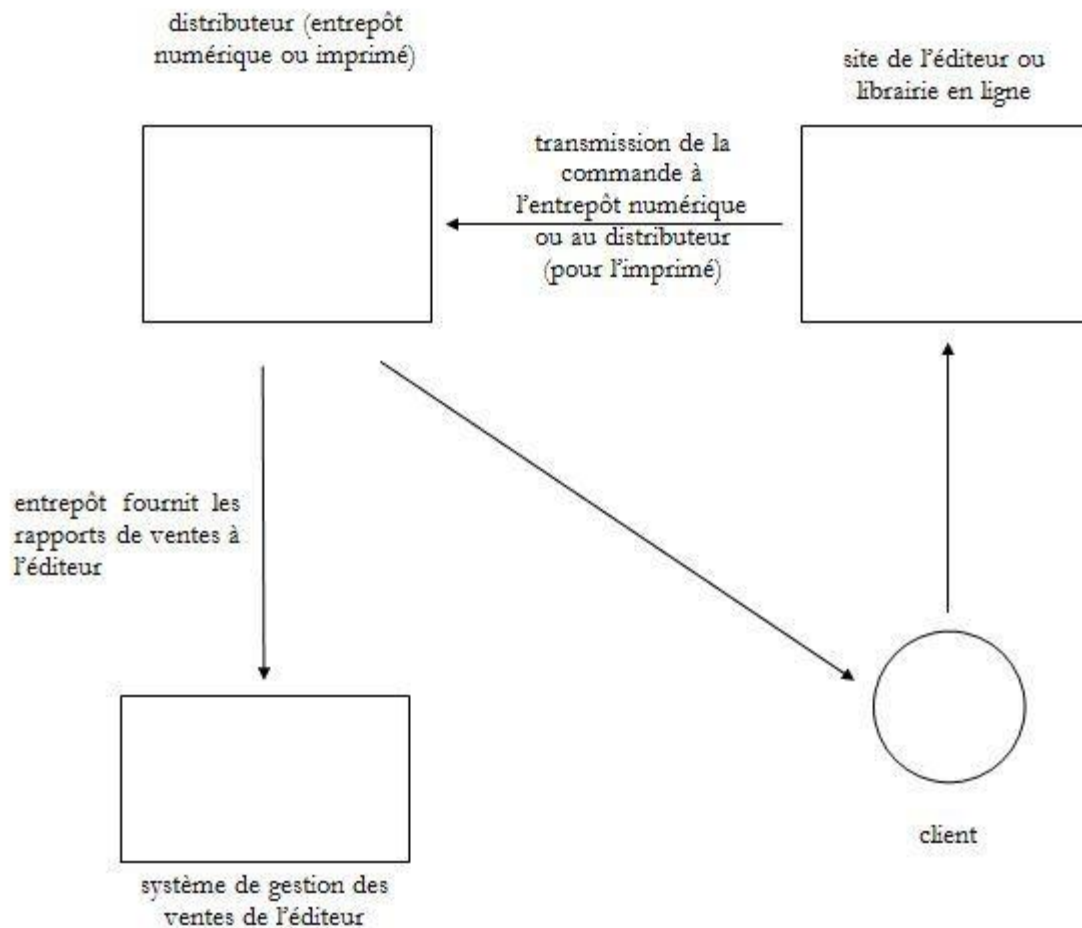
distributeur (entrepôt numérique ou imprimé)

site de l'éditeur ou librairie en ligne

transmission de la commande à l'entrepôt numérique ou au distributeur (pour l'imprimé)

entrepôt fournit les rapports de ventes à l'éditeur

client

système de gestion des ventes de l'éditeur